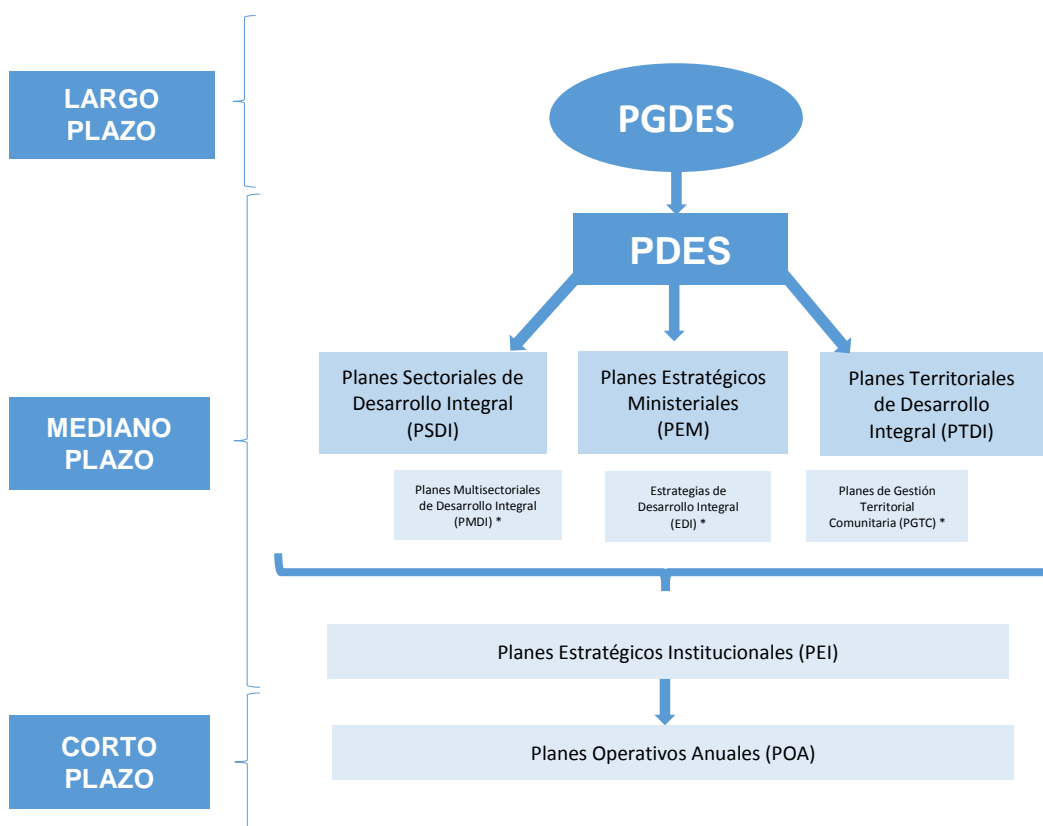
LARGO PLAZO

PGDES

PDES

MEDIANO PLAZO

Planes Sectoriales de Desarrollo Integral (PSDI)

Planes Estratégicos Ministeriales (PEM)

Planes Territoriales de Desarrollo Integral (PTDI)

Planes Multisectoriales de Desarrollo Integral (PMDI) *

Estrategias de Desarrollo Integral (EDI) *

Planes de Gestión Territorial Comunitaria (PGTC) *

Planes Estratégicos Institucionales (PEI)

CORTO PLAZO

Planes Operativos Anuales (POA)